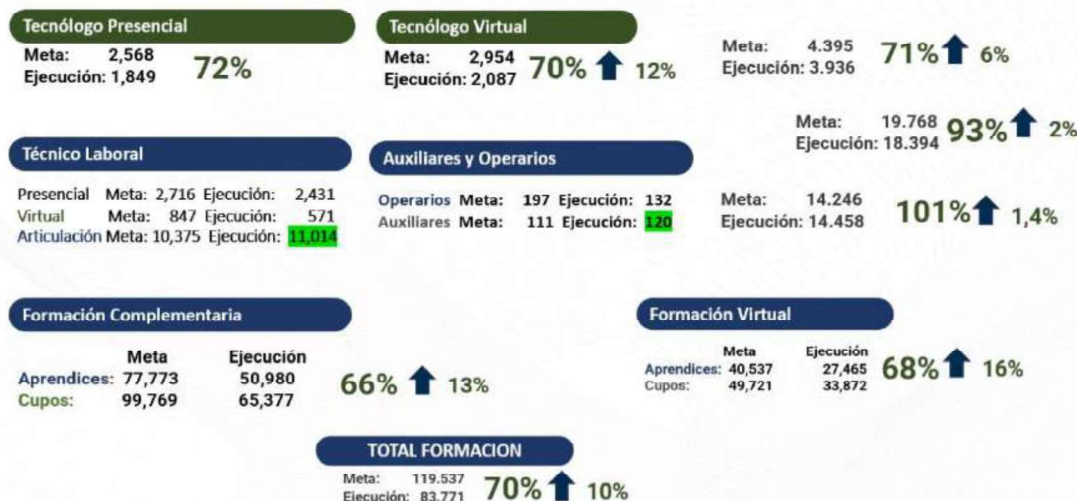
Tecnólogo Presencial
Meta: 2,568
Ejecución: 1,849
72%

Tecnólogo Virtual
Meta: 2,954
Ejecución: 2,087
70% 12%

Meta: 4.395
Ejecución: 3.936
71% 6%

Meta: 19.768
Ejecución: 18.394
93% 2%

Técnico Laboral
Presencial Meta: 2,716 Ejecución: 2,431
Virtual Meta: 847 Ejecución: 571
Articulación Meta: 10,375 Ejecución: 11,014

Auxiliares y Operarios
Operarios Meta: 197 Ejecución: 132
Auxiliares Meta: 111 Ejecución: 120

Meta: 14.246
Ejecución: 14.458
101% 1,4%

Formación Complementaria

| | Meta | Ejecución |
|---|---|---|
| Aprendices: | 77,773 | 50,980 |
| Cupos: | 99,769 | 65,377 |

66% 13%

Formación Virtual

| | Meta | Ejecución |
|---|---|---|
| Aprendices: | 40,537 | 27,465 |
| Cupos: | 49,721 | 33,872 |

68% 16%

TOTAL FORMACION
Meta: 119.537
Ejecución: 83.771
70% 10%